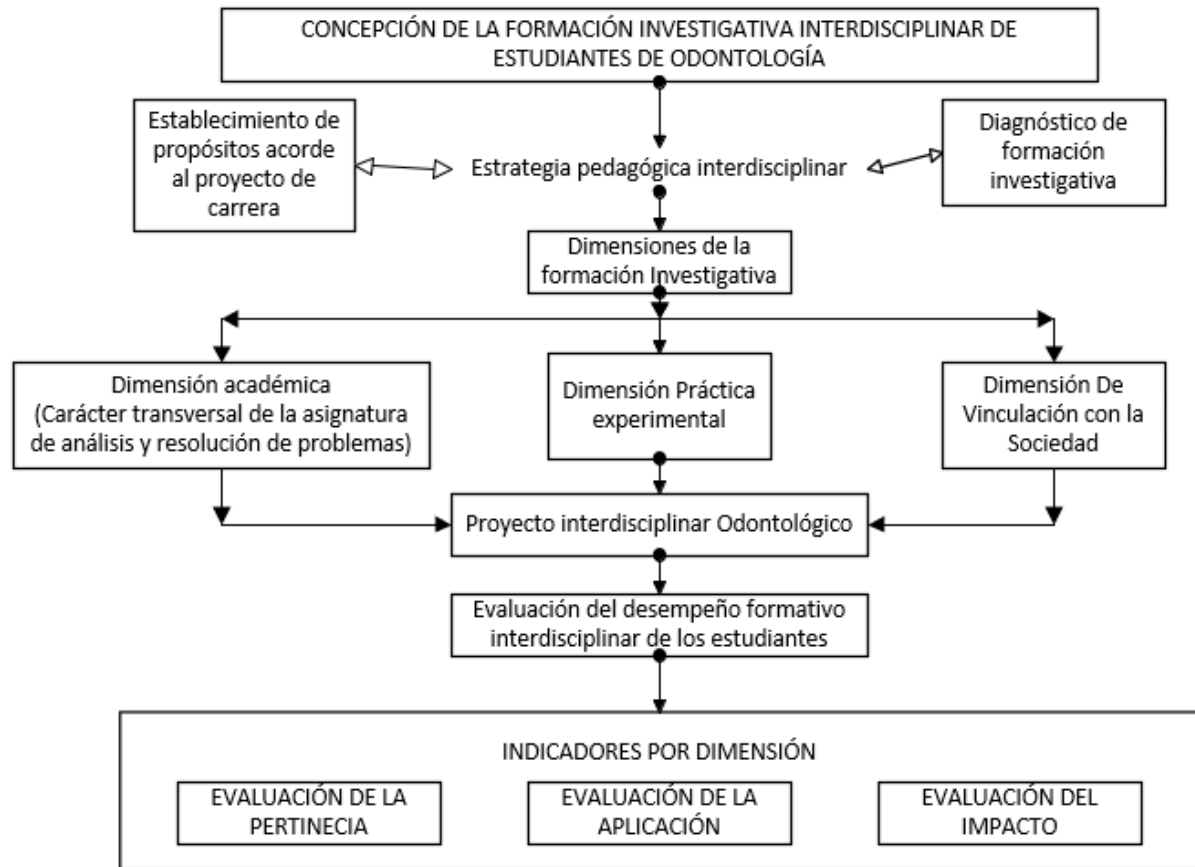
CONCEPCIÓN DE LA FORMACIÓN INVESTIGATIVA INTERDISCIPLINAR DE ESTUDIANTES DE ODONTOLOGÍA

Establecimiento de propósitos acorde al proyecto de carrera

Estrategia pedagógica interdisciplinar

Diagnóstico de formación investigativa

Dimensiones de la formación Investigativa

Dimensión académica (Carácter transversal de la asignatura de análisis y resolución de problemas)

Dimensión Práctica experimental

Dimensión De Vinculación con la Sociedad

Proyecto interdisciplinar Odontológico

Evaluación del desempeño formativo interdisciplinar de los estudiantes

INDICADORES POR DIMENSIÓN

EVALUACIÓN DE LA PERTINECIA

EVALUACIÓN DE LA APLICACIÓN

EVALUACIÓN DEL IMPACTO